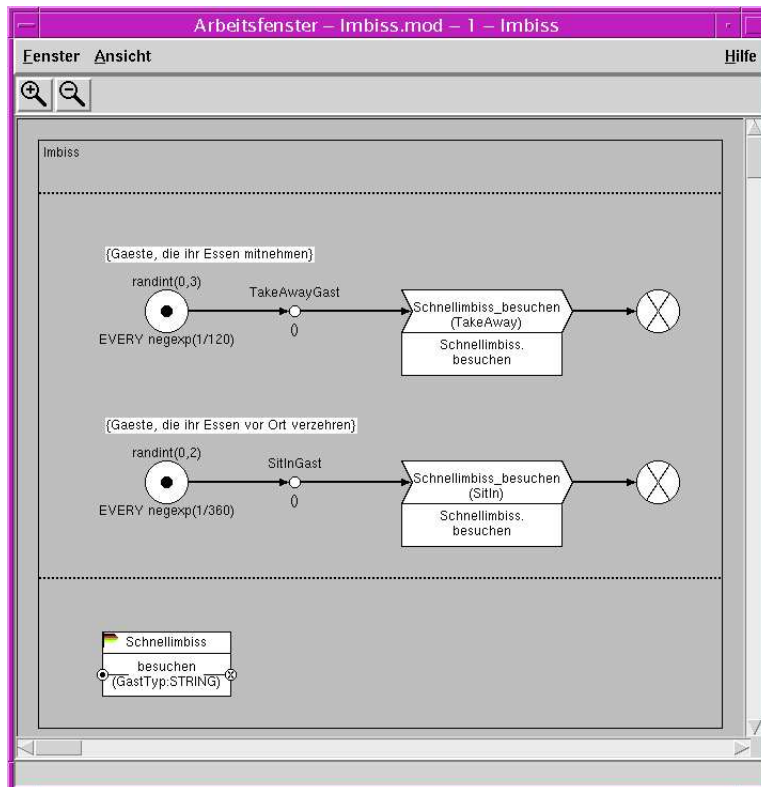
Arbeitsfenster – Imbiss.mod – 1 – Imbiss

Fenster Ansicht

Hilfe

Imbiss

{Gaeste, die ihr Essen mitnehmen}

randint(0,3)

TakeAwayGast

()

EVERY negexp(1/120)

Schnellimbiss_besuchen (TakeAway)

Schnellimbiss. besuchen

{Gaeste, die ihr Essen vor Ort verzehren}

randint(0,2)

SitInGast

()

EVERY negexp(1/360)

Schnellimbiss_besuchen (SitIn)

Schnellimbiss. besuchen

Schnellimbiss

besuchen (GastTyp:STRING)